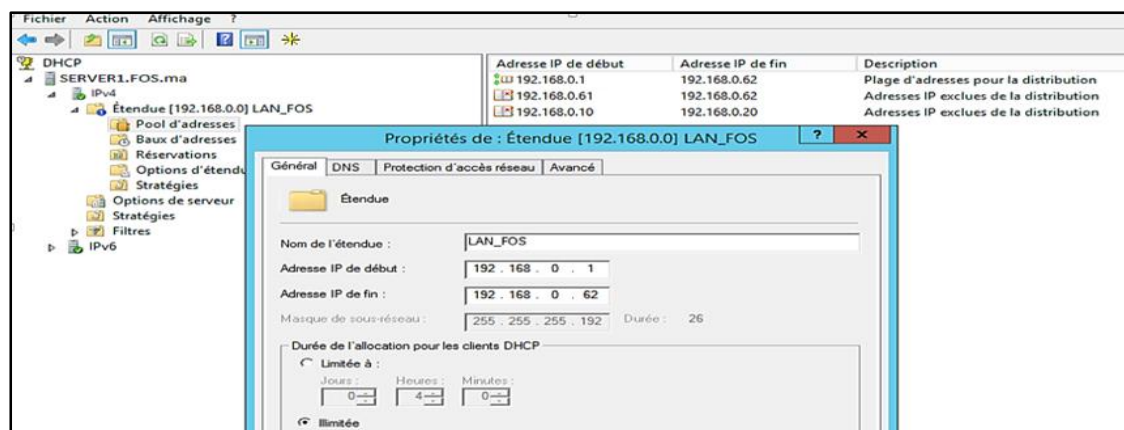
Fichier Action Affichage ?

DHCP
SERVER1.FOS.ma
IPv4
Étendue [192.168.0.0] LAN_FOS
Pool d'adresses
Baux d'adresses
Réservations
Options d'étendu
Stratégies
Options de serveur
Stratégies
Filtres
IPv6

| Adresse IP de début | Adresse IP de fin | Description |
|---|---|---|
| 192.168.0.1 | 192.168.0.62 | Plage d'adresses pour la distribution |
| 192.168.0.61 | 192.168.0.62 | Adresses IP exclues de la distribution |
| 192.168.0.10 | 192.168.0.20 | Adresses IP exclues de la distribution |

Propriétés de : Étendue [192.168.0.0] LAN_FOS ? x

Général DNS Protection d'accès réseau Avancé

Étendue

Nom de l'étendue : LAN_FOS

Adresse IP de début : 192 . 168 . 0 . 1

Adresse IP de fin : 192 . 168 . 0 . 62

Masque de sous-réseau : 255 . 255 . 255 . 192 Durée : 26

Durée de l'allocation pour les clients DHCP

Limitée à :

Jours : 0 Heures : 4 Minutes : 0

Illimitée